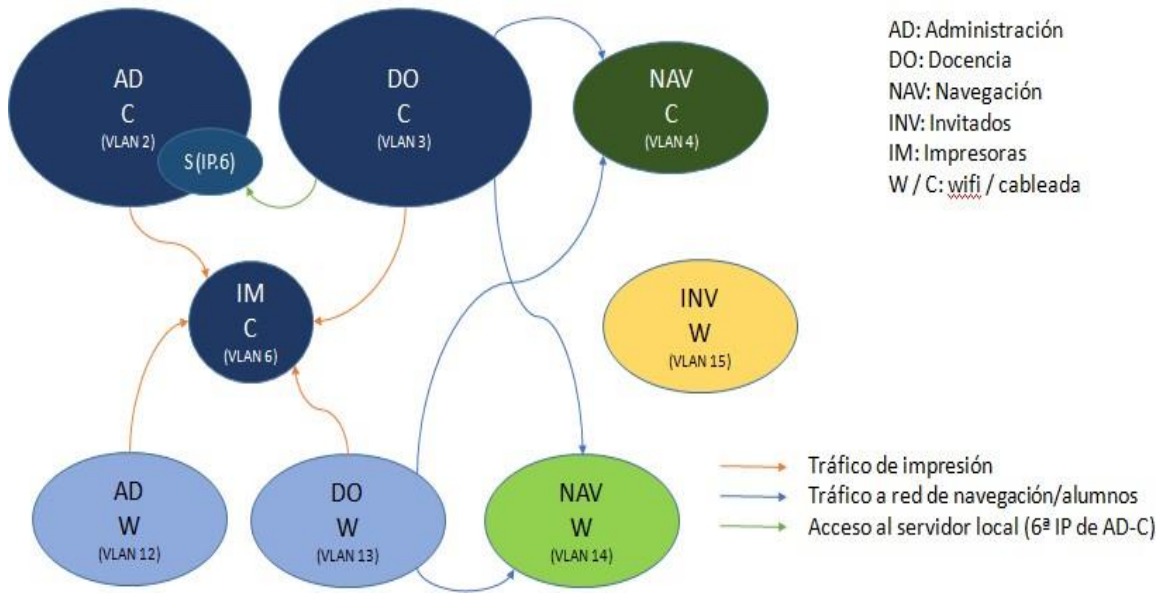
AD
C
(VLAN 2)

S (IP.6)

DO
C
(VLAN 3)

NAV
C
(VLAN 4)

AD: Administración
DO: Docencia
NAV: Navegación
INV: Invitados
IM: Impresoras
W / C: wifi / cableada

IM
C
(VLAN 6)

INV
W
(VLAN 15)

AD
W
(VLAN 12)

DO
W
(VLAN 13)

NAV
W
(VLAN 14)

Tráfico de impresión
Tráfico a red de navegación/alumnos
Acceso al servidor local (6ª IP de AD-C)